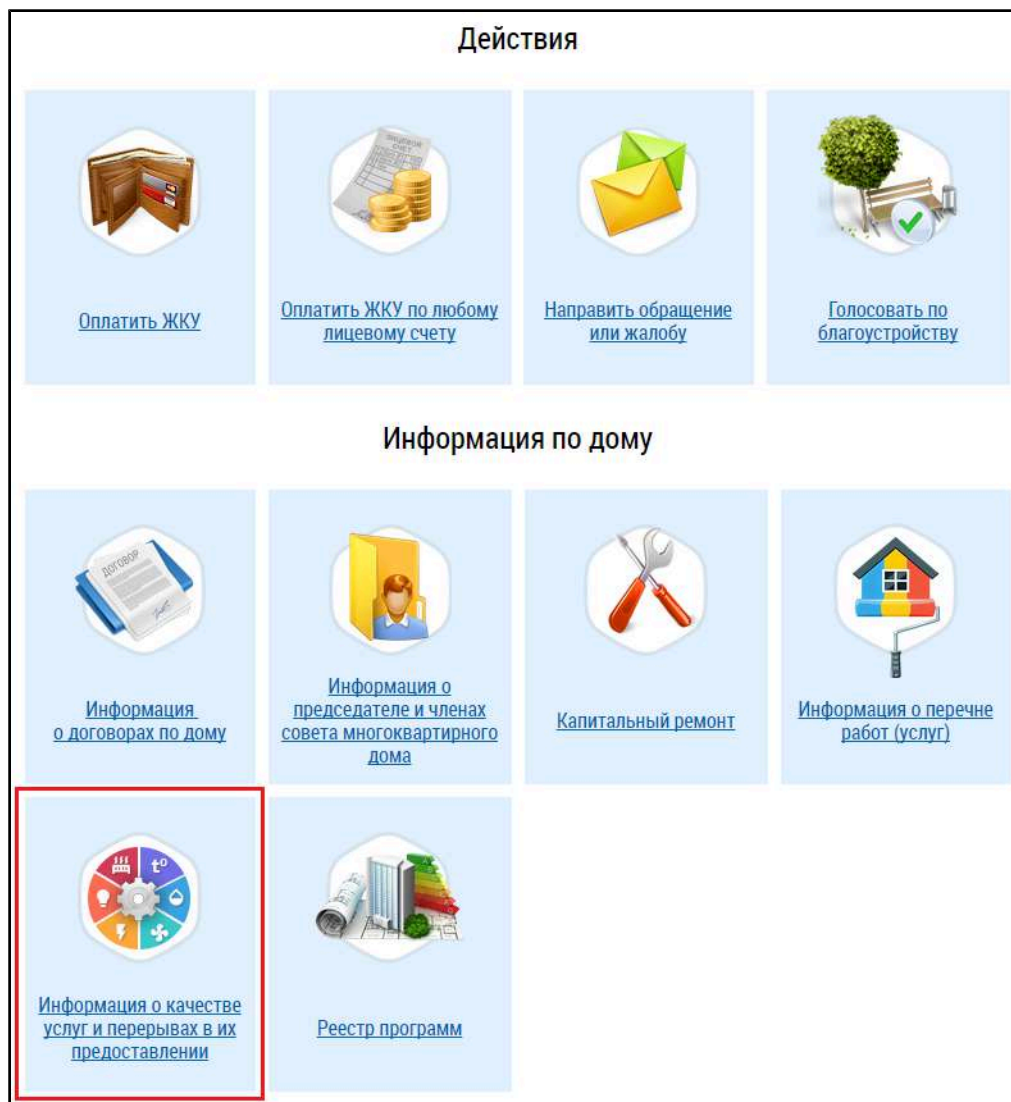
Действия

Оплатить ЖКУ

Оплатить ЖКУ по любому лицевому счету

Направить обращение или жалобу

Голосовать по благоустройству

Информация по дому

Информация о договорах по дому

Информация о председателе и членах совета многоквартирного дома

Капитальный ремонт

Информация о перечне работ (услуг)

Информация о качестве услуг и перерывах в их предоставлении

Реестр программ